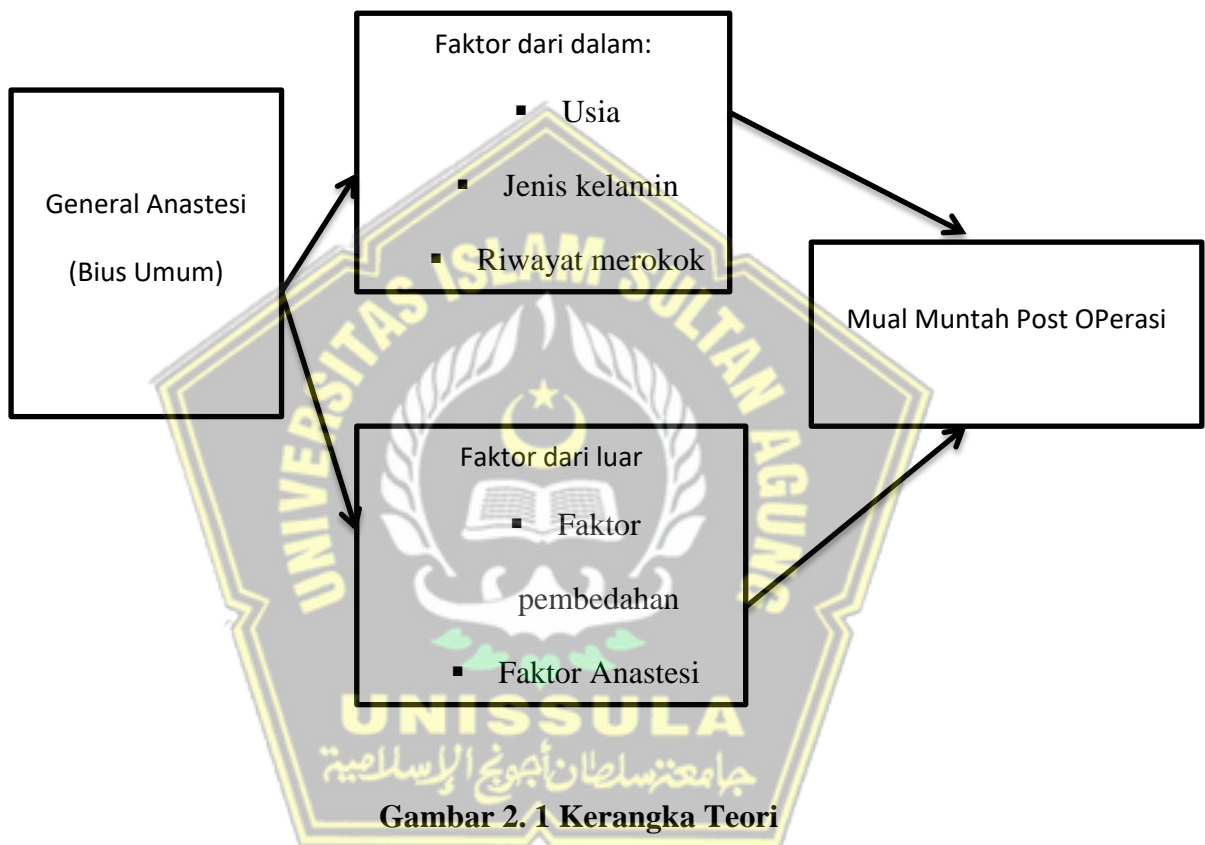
General Anastesi

(Bius Umum)

Faktor dari dalam:

▪ Usia

▪ Jenis kelamin

▪ Riwayat merokok

Faktor dari luar

▪ Faktor pembedahan

▪ Faktor Anastesi

Mual Muntah Post OPerasi

UNIVERSITAS ISLAM SULTAN AGUNG

UNISSULA

جامعة سلطان أجونج الإسلامية

Gambar 2. 1 Kerangka Teori